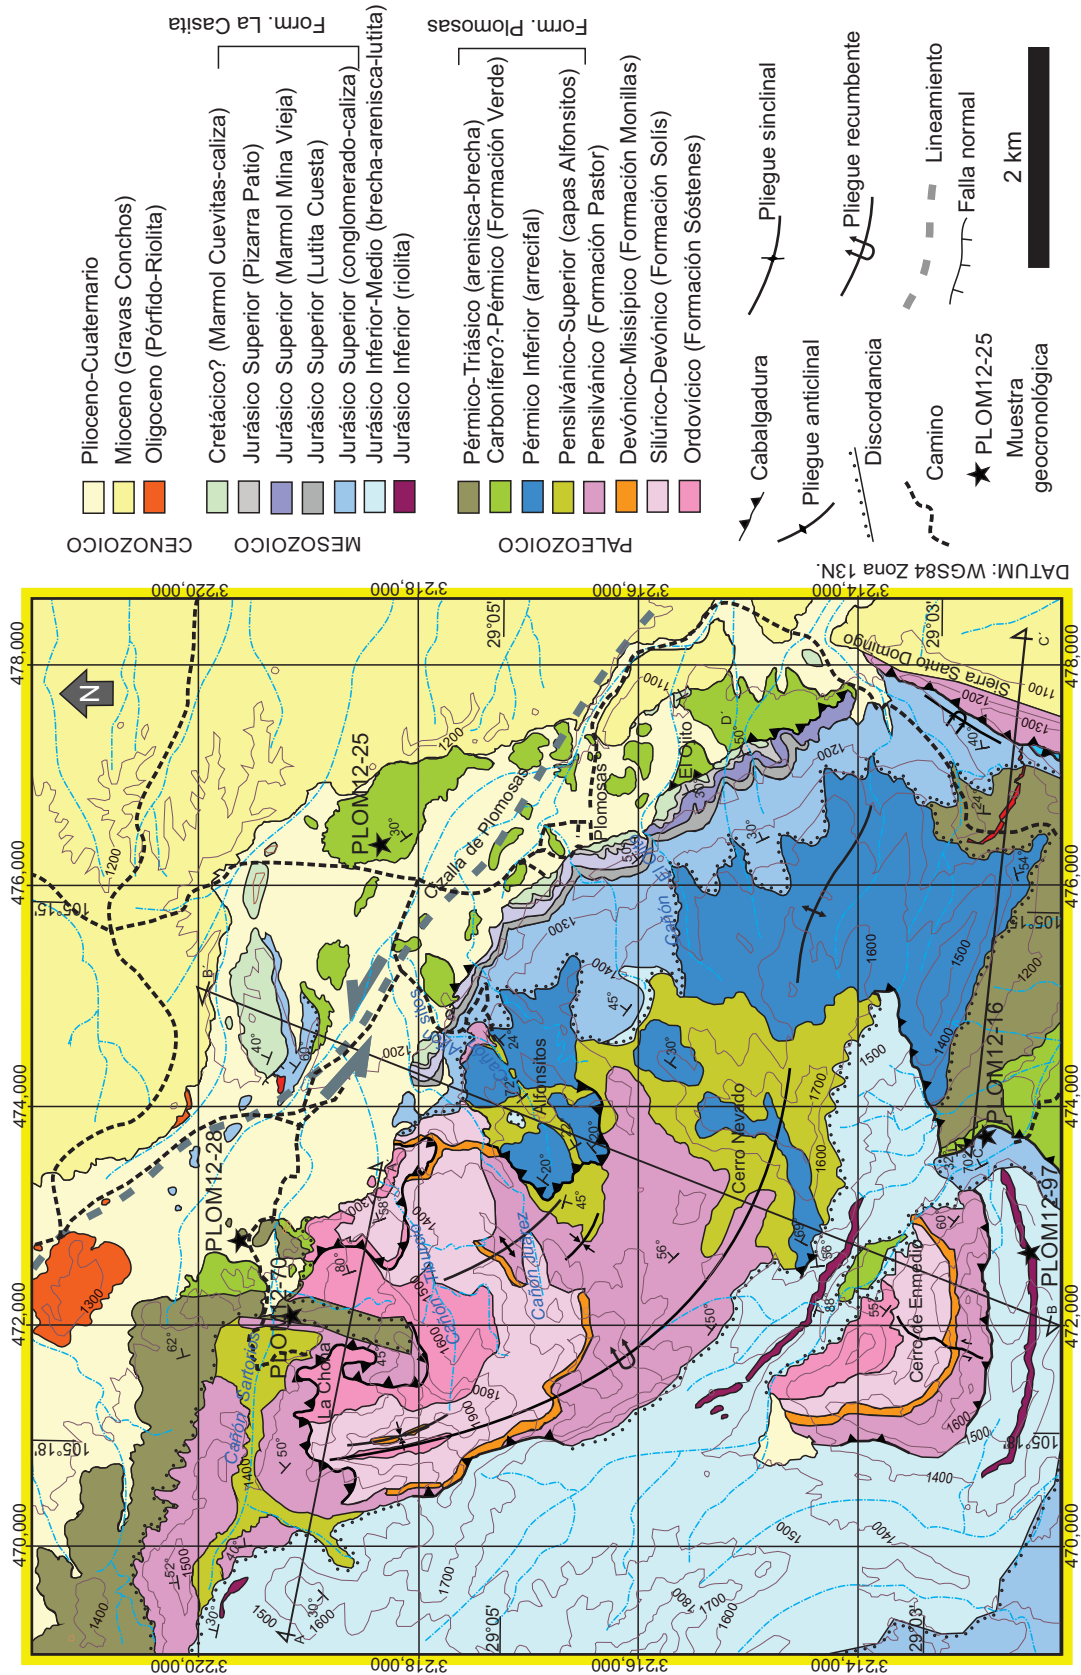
CENOZOICO
Plioceno-Cuaternario
Mioceno (Gravas Conchos)
Oligoceno (Pórfido-Riolita)

MESOZOICO
Cretácico? (Marmol Cuevitas-caliza)
Jurásico Superior (Pizarra Patio)
Jurásico Superior (Marmol Mina Vieja)
Jurásico Superior (Lutita Cuesta)
Jurásico Superior (conglomerado-caliza)
Jurásico Inferior-Medio (brecha-arenisca-lutita)
Jurásico Inferior (riolita)
Form. La Casita

PALEOZOICO
Pérmico-Triásico (arenisca-brecha)
Carbonífero?-Pérmico (Formación Verde)
Pérmico Inferior (arrecifal)
Pensilvánico-Superior (capas Alfonsitos)
Pensilvánico (Formación Pastor)
Devónico-Misisípico (Formación Monillas)
Silúrico-Devónico (Formación Solís)
Ordovícico (Formación Sóstenes)
Form. Plomosas

Cabalgadura
Pliegue anticlinal
Discordancia
Camino
PLOM12-25 Muestra geocronológica
Pliegue sinclinal
Pliegue recumbente
Lineamiento
Falla normal
2 km

DATUM: WGS84 Zona 13N.

3'220,000
3'218,000
3'216,000
3'214,000
478,000
476,000
474,000
472,000
470,000
29°05'
29°03'
105°15'
105°18'

PLOM12-25
PLOM12-28
PLOM12-70
PLOM12-16
PLOM12-97
Cizalla de Plomosas
Plomosas
El Ojito
Alfonsitos
Cerro Nevado
Cerro de Enmedio
Cañón Santo Domingo
Cañón Juárez
Cañón Sartorius
La Choya
Cañón El Pastor
Sierra Santo Domingo
Los Sitios
B
B'
A
A'
C
C'
D
D'
1100
1200
1300
1400
1500
1600
1700
1800
30°
40°
45°
50°
52°
54°
55°
56°
60°
62°
70°
80°
85°